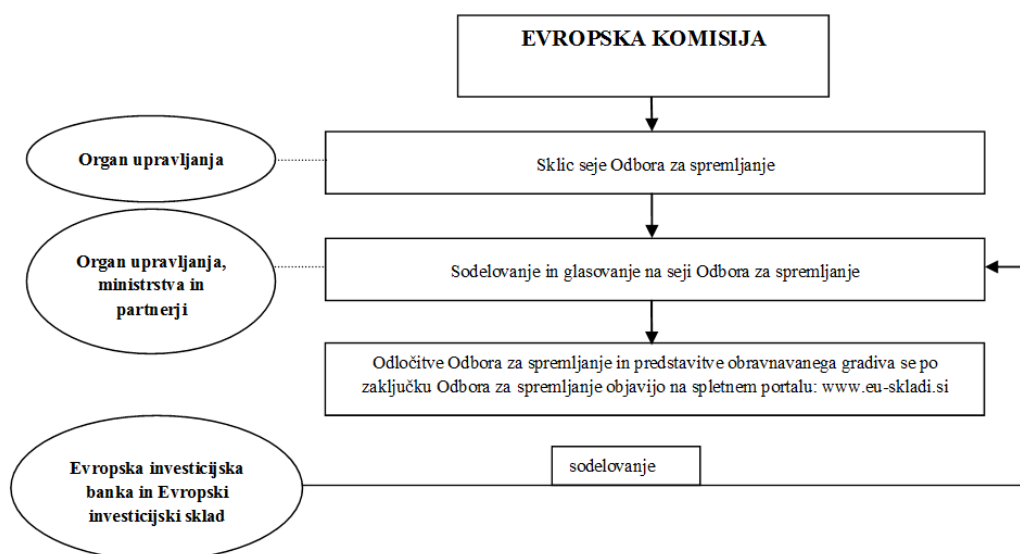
EVROPSKA KOMISIJA

Organ upravljanja

Sklic seje Odbora za spremljanje

Organ upravljanja, ministrstva in partnerji

Sodelovanje in glasovanje na seji Odbora za spremljanje

Odločitve Odbora za spremljanje in predstavitve obravnavanega gradiva se po zaključku Odbora za spremljanje objavijo na spletnem portalu: www.eu-skladi.si

Evropska investicijska banka in Evropski investicijski sklad

sodelovanje